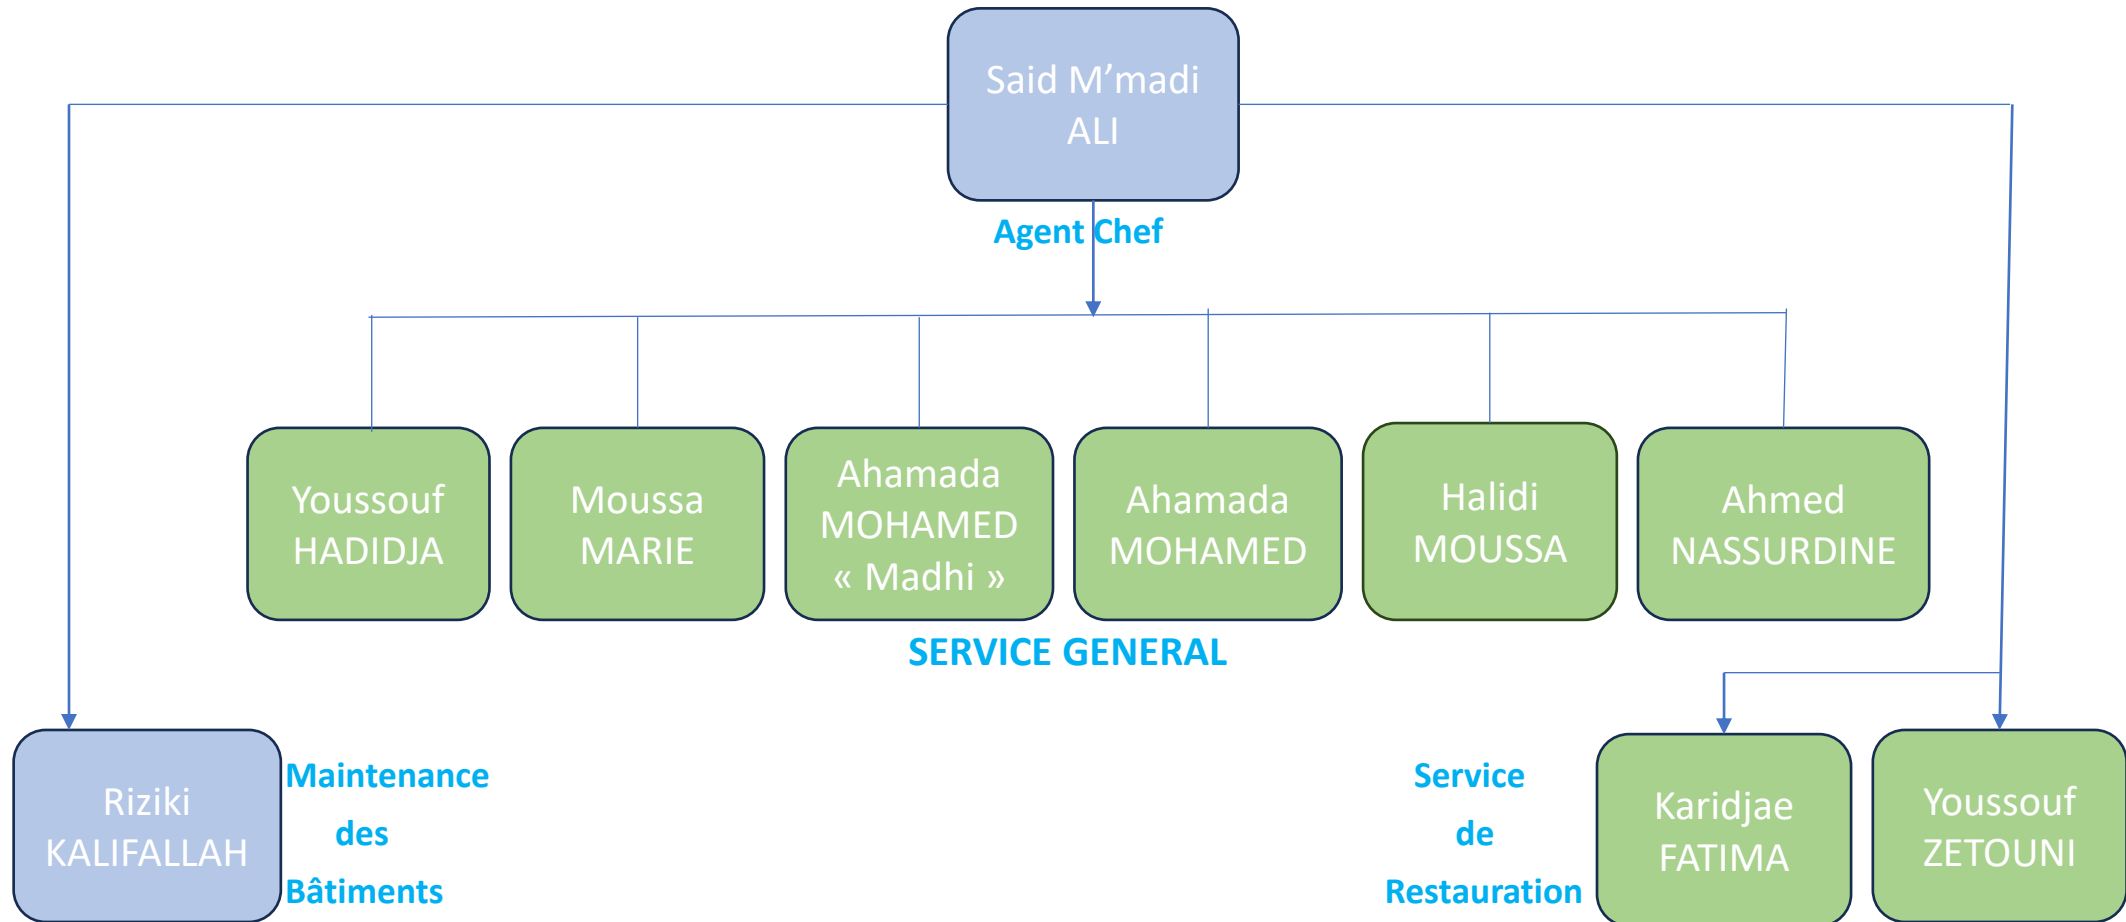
Said M’madi ALI

Agent Chef

Youssouf HADIDJA

Moussa MARIE

Ahamada MOHAMED « Madhi »

Ahamada MOHAMED

Halidi MOUSSA

Ahmed NASSURDINE

SERVICE GENERAL

Riziki KALIFALLAH

Maintenance des Bâtiments

Service de Restauration

Karidjae FATIMA

Youssouf ZETOUNI